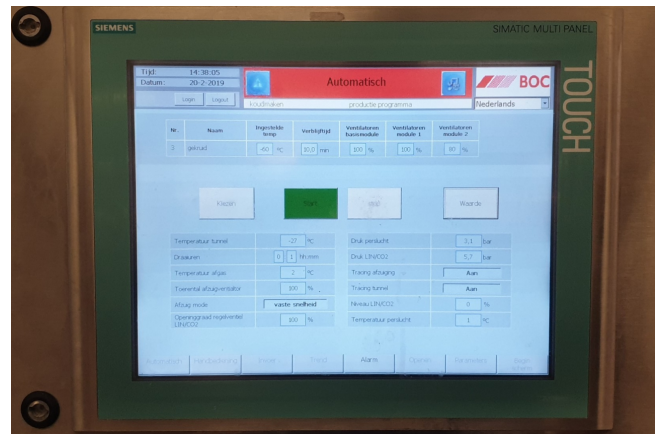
SIEMENS

SIMATIC MULTI PANEL

TOUCH

Tijd: 14:38:05
Datum: 20-2-2019

Login Logout

Automatisch

BOC

Koudmaken productie programma

Nederlands

| Nr. | Naam | Ingestelde temp | Verblijftijd | Ventilatoren hoofdmodule | Ventilatoren module 1 | Ventilatoren module 2 |
|---|---|---|---|---|---|---|
| 3 | gekruid | -60 °C | 20,0 min | 100 % | 100 % | 90 % |

Kiezen Start Stop Waarde

| | | | |
|---|---|---|---|
| Temperatuur tunnel | -37 °C | Druk perslucht | 2,1 bar |
| Draaiuren | 0 1 hh.mm | Druk LIN/CO2 | 5,7 bar |
| Temperatuur afzuig | 2 °C | Tracing afzuiging | Aan |
| Toerental afzuig-ventilator | 100 % | Tracing tunnel | Aan |
| Afzuig mode | vaste snelheid | Niveau LIN/CO2 | 0 % |
| Openingsgraad regelventiel LIN/CO2 | 100 % | Temperatuur perslucht | 1 °C |

Automatisch Handbediening Recept Trend Alarm Opties Parameters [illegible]